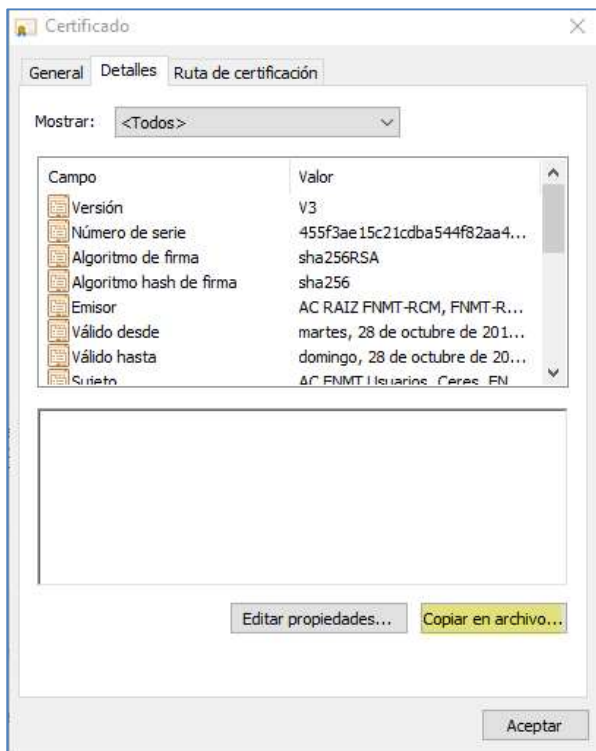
Certificado

General Detalles Ruta de certificación

Mostrar: <Todos>

| Campo | Valor |
|---|---|
| Versión | V3 |
| Número de serie | 455f3ae15c21cdba544f82aa4... |
| Algoritmo de firma | sha256RSA |
| Algoritmo hash de firma | sha256 |
| Emisor | AC RAIZ FNMT-RCM, FNMT-R... |
| Válido desde | martes, 28 de octubre de 201... |
| Válido hasta | domingo, 28 de octubre de 20... |
| Sujeto | AC FNMT Usuarios, Ceres, FN... |

Editar propiedades... Copiar en archivo...

Aceptar